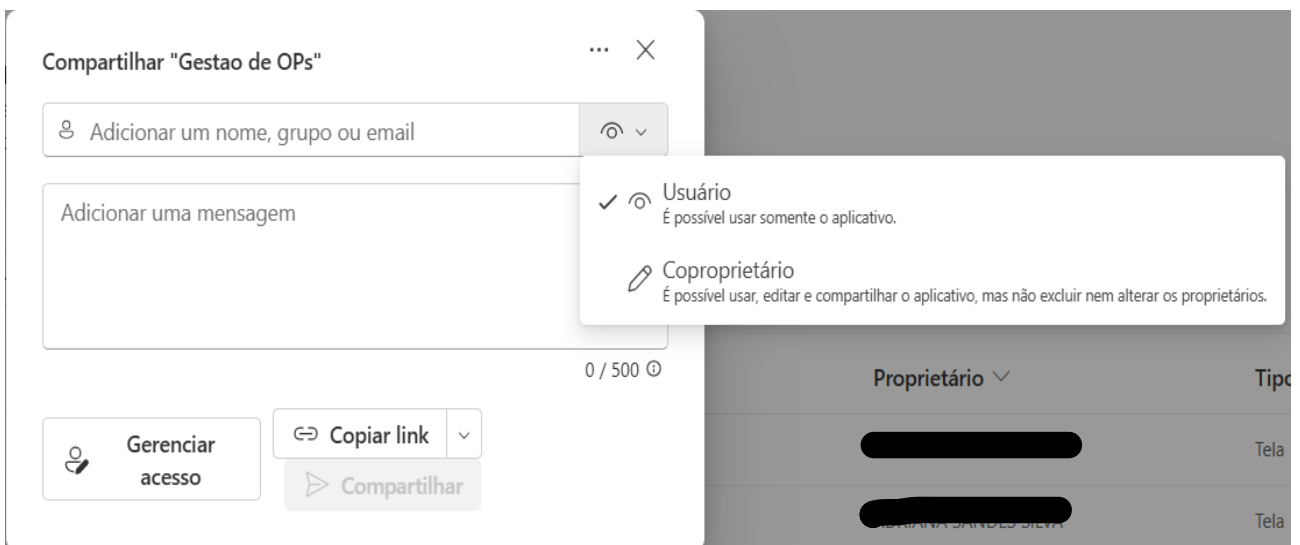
Compartilhar "Gestao de OPs"

...

Adicionar um nome, grupo ou email

Adicionar uma mensagem

0 / 500

Usuário
É possível usar somente o aplicativo.

Coproprietário
É possível usar, editar e compartilhar o aplicativo, mas não excluir nem alterar os proprietários.

Proprietário

Tipo

Tela

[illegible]

Tela

Gerenciar acesso

Copiar link

Compartilhar